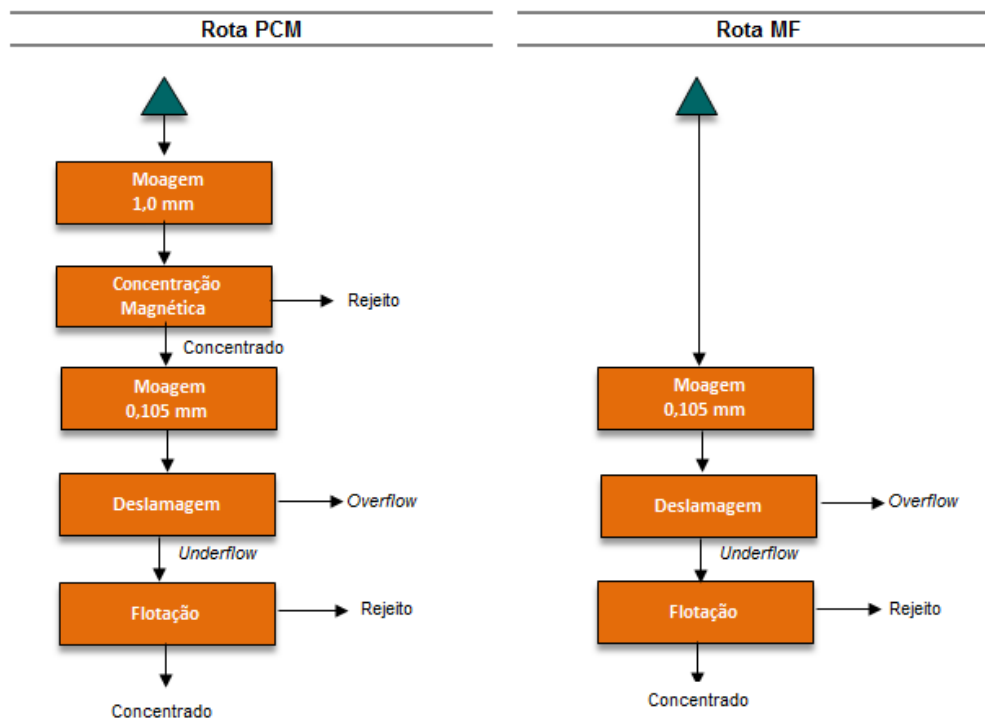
Rota PCM

Moagem
1,0 mm

Concentração Magnética

Rejeito

Concentrado

Moagem
0,105 mm

Deslamagem

Overflow

Underflow

Flotação

Rejeito

Concentrado

Rota MF

Moagem
0,105 mm

Deslamagem

Overflow

Underflow

Flotação

Rejeito

Concentrado